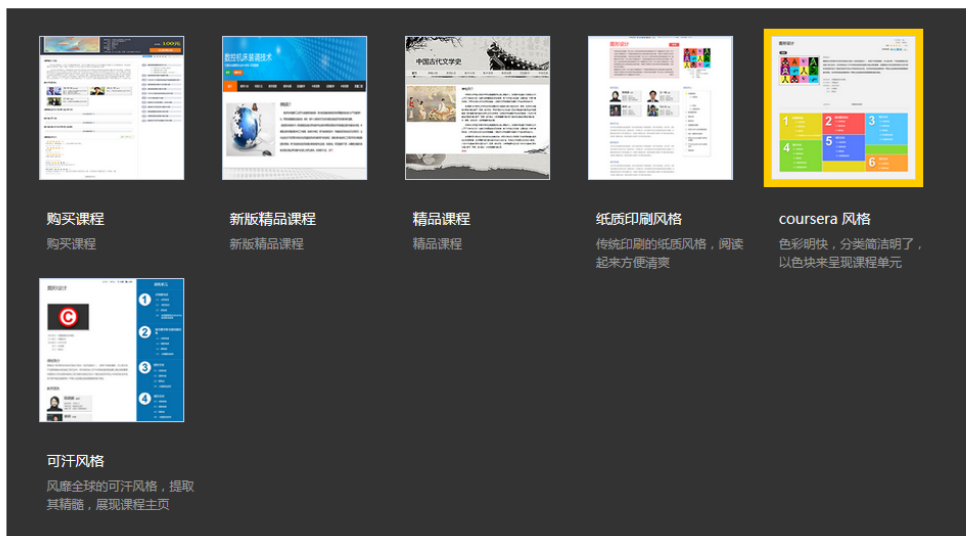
购买课程
购买课程

新版精品课程
新版精品课程

精品课程
精品课程

纸质印刷风格
传统印刷的纸质风格，阅读起来方便清爽

coursera 风格
色彩明快，分类简洁明了，以色块来呈现课程单元

可汗风格
风靡全球的可汗风格，提取其精髓，展现课程主页